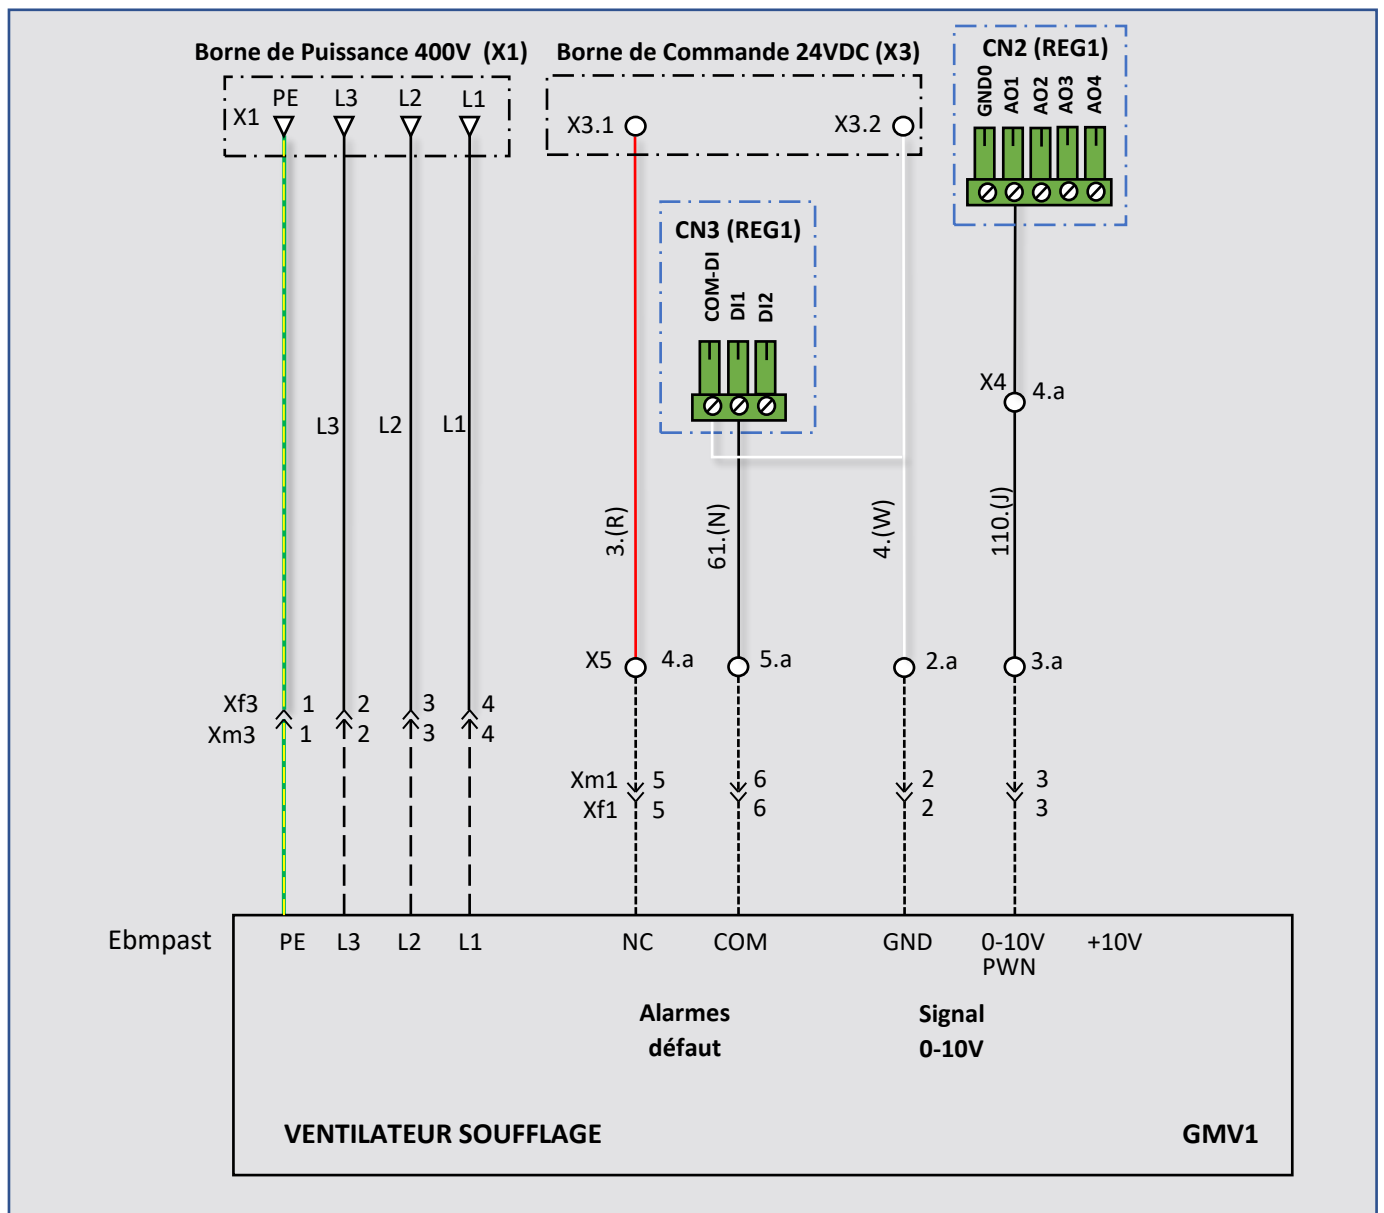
Borne de Puissance 400V (X1)
Borne de Commande 24VDC (X3)
CN2 (REG1)

X1 PE L3 L2 L1

X3.1 X3.2

GND0 AO1 AO2 AO3 AO4

CN3 (REG1)

COM-DI DI1 DI2

X4 4.a

L3 L2 L1

3.(R) 61.(N) 4.(W) 110.(J)

X5 4.a 5.a 2.a 3.a

Xf3 1 2 3 4
Xm3 1 2 3 4

Xm1 5 6 2 3
Xf1 5 6 2 3

Ebmpast PE L3 L2 L1 NC COM GND 0-10V PWN +10V

Alarmes défaut

Signal 0-10V

VENTILATEUR SOUFFLAGE

GMV1